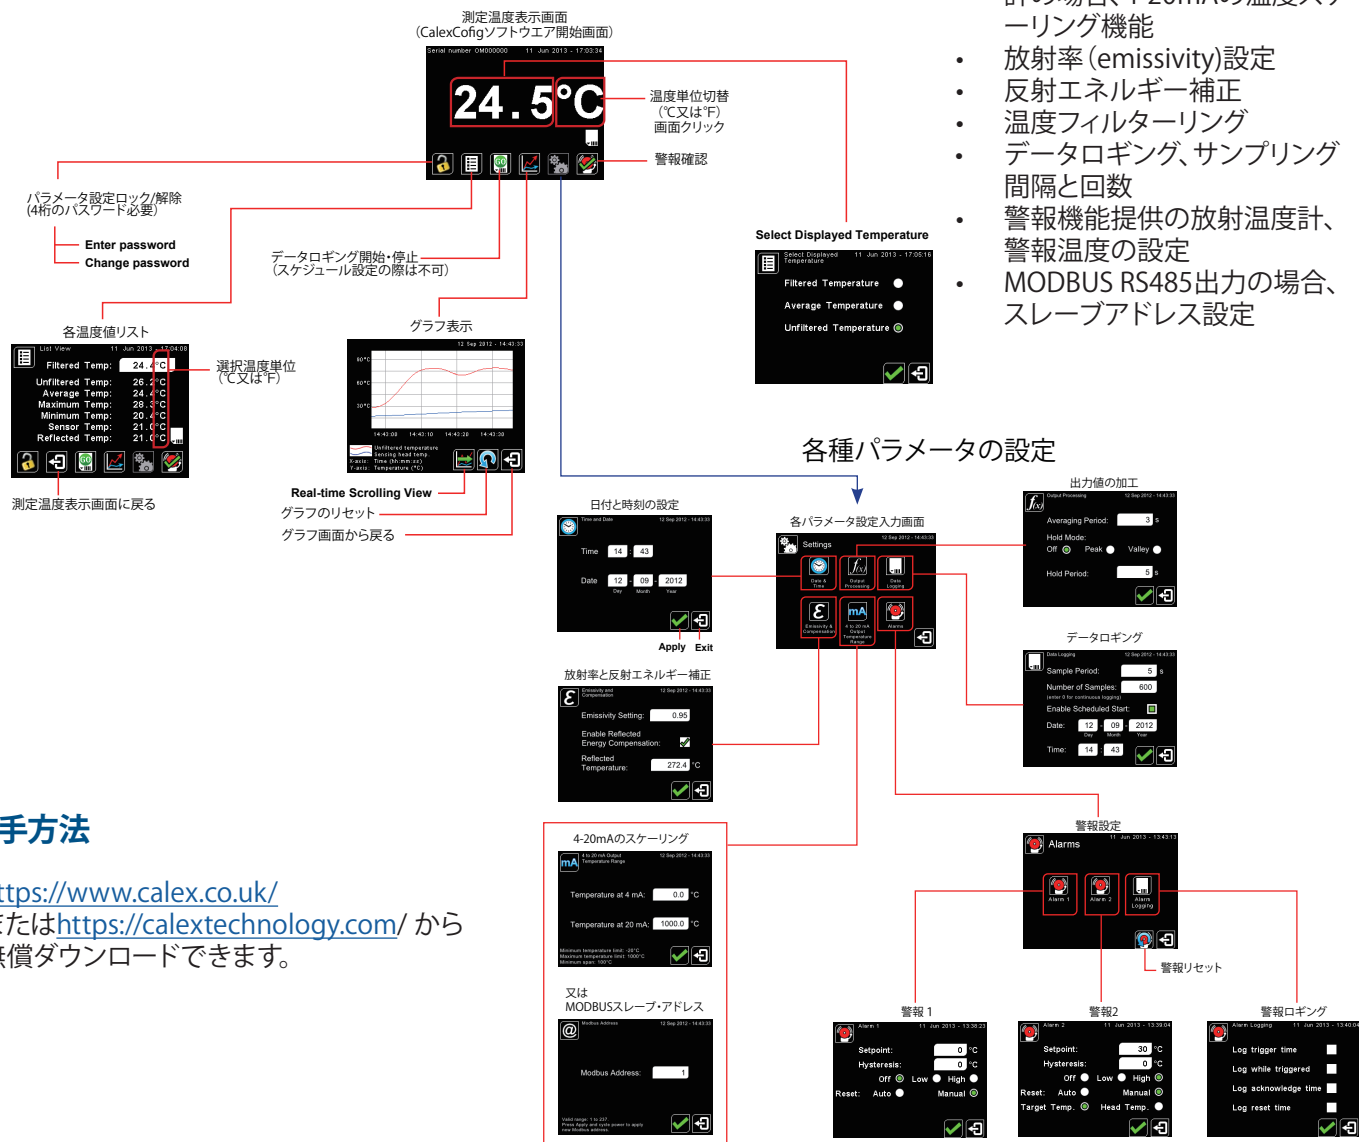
測定温度表示画面
(CalexCofigソフトウエア開始画面)

Serial number OM000000 11 Jun 2013 - 17:03:34

24.5°C

温度単位切替
(℃又は°F)
画面クリック

警報確認

パラメータ設定ロック/解除
(4桁のパスワード必要)

Enter password
Change password

データロギング開始・停止
(スケジュール設定の際は不可)

各温度値リスト

List View 11 Jun 2013 - 17:04:08
Filtered Temp: 24.4°C
Unfiltered Temp: 26.2°C
Average Temp: 24.4°C
Maximum Temp: 28.3°C
Minimum Temp: 20.4°C
Sensor Temp: 21.0°C
Reflected Temp: 21.0°C

選択温度単位
(℃又は°F)

測定温度表示画面に戻る

グラフ表示

12 Sep 2012 - 14:43:33
80°C
60°C
30°C
14:43:00 14:43:10 14:43:20 14:43:30
Unfiltered temperature
Sensing head temp.
X-axis: Time (hh:mm:ss)
Y-axis: Temperature (°C)

Real-time Scrolling View
グラフのリセット
グラフ画面から戻る

Select Displayed Temperature

Select Displayed Temperature 11 Jun 2013 - 17:05:16
Filtered Temperature
Average Temperature
Unfiltered Temperature

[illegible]ーリング機能
• 放射率(emissivity)設定
• 反射エネルギー補正
• 温度フィルターリング
• データロギング、サンプリング間隔と回数
• 警報機能提供の放射温度計、警報温度の設定
• MODBUS RS485出力の場合、スレーブアドレス設定

各種パラメータの設定

日付と時刻の設定

Time and Date 12 Sep 2012 - 14:43:33
Time 14 : 43
Date 12 - 09 - 2012
Day Month Year

Apply Exit

各パラメータ設定入力画面

Settings 12 Sep 2012 - 14:43:33
Date & Time
Output Processing
Data Logging
Emissivity & Compensation
4 to 20 mA Output Temperature Range
Alarms

出力値の加工

Output Processing 12 Sep 2012 - 14:43:33
Averaging Period: 3 s
Hold Mode:
Off Peak Valley
Hold Period: 5 s

データロギング

Data Logging 12 Sep 2012 - 14:43:33
Sample Period: 5 s
Number of Samples: 600
(enter 0 for continuous logging)
Enable Scheduled Start:
Date: 12 - 09 - 2012
Day Month Year
Time: 14 : 43

放射率と反射エネルギー補正

Emissivity and Compensation 12 Sep 2012 - 14:43:33
Emissivity Setting: 0.95
Enable Reflected Energy Compensation:
Reflected Temperature: 272.4 °C

手方法

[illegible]tps://www.calex.co.uk/
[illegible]たはhttps://calextechnology.com/ から
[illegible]無償ダウンロードできます。

4-20mAのスケーリング

4 to 20 mA Output Temperature Range 12 Sep 2012 - 14:43:33
Temperature at 4 mA: 0.0 °C
Temperature at 20 mA: 1000.0 °C
Minimum temperature limit: -20°C
Maximum temperature limit: 1000°C
Minimum span: 100°C

又は
MODBUSスレーブ・アドレス

Modbus Address 12 Sep 2012 - 14:43:33
Modbus Address: 1
Valid range: 1 to 237
Press Apply and cycle power to apply new Modbus address.

警報設定

Alarms 11 Jun 2013 - 13:43:13
Alarm 1
Alarm 2
Alarm Logging

警報リセット

警報 1

Alarm 1 11 Jun 2013 - 13:38:23
Setpoint: 0 °C
Hysteresis: 0 °C
Off Low High
Reset: Auto Manual

警報2

Alarm 2 11 Jun 2013 - 13:39:04
Setpoint: 30 °C
Hysteresis: 0 °C
Off Low High
Reset: Auto Manual
Target Temp. Head Temp.

警報ロギング

Alarm Logging 11 Jun 2013 - 13:40:04
Log trigger time
Log while triggered
Log acknowledge time
Log reset time